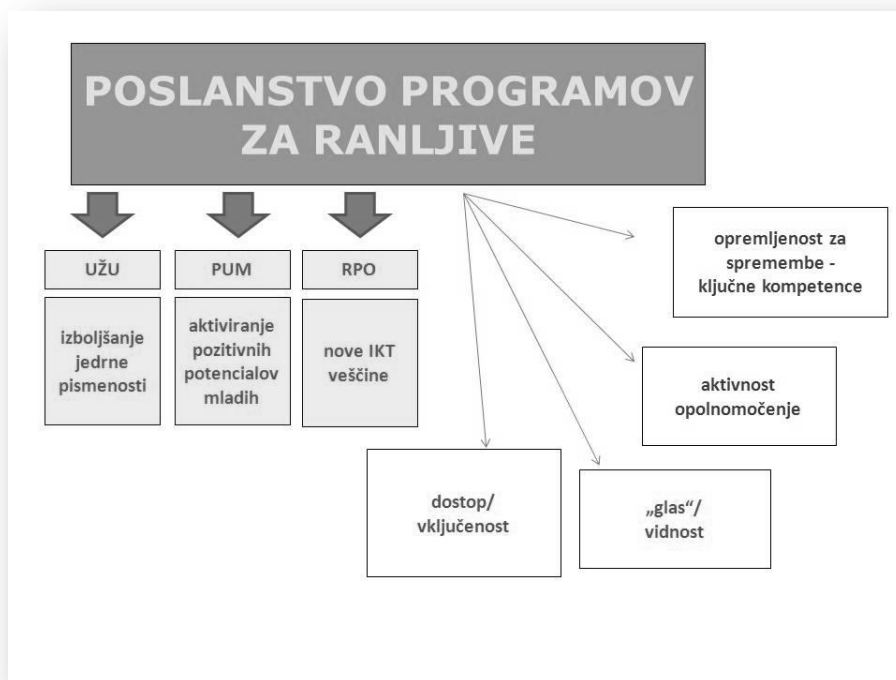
POSLANSTVO PROGRAMOV ZA RANLJIVE

UŽU

izboljšanje jedrne pismenosti

PUM

aktiviranje pozitivnih potencialov mladih

RPO

nove IKT veščine

opremljenost za spremembe - ključne kompetence

aktivnost opolnomočenje

dostop/ vključenost

„glas“/ vidnost